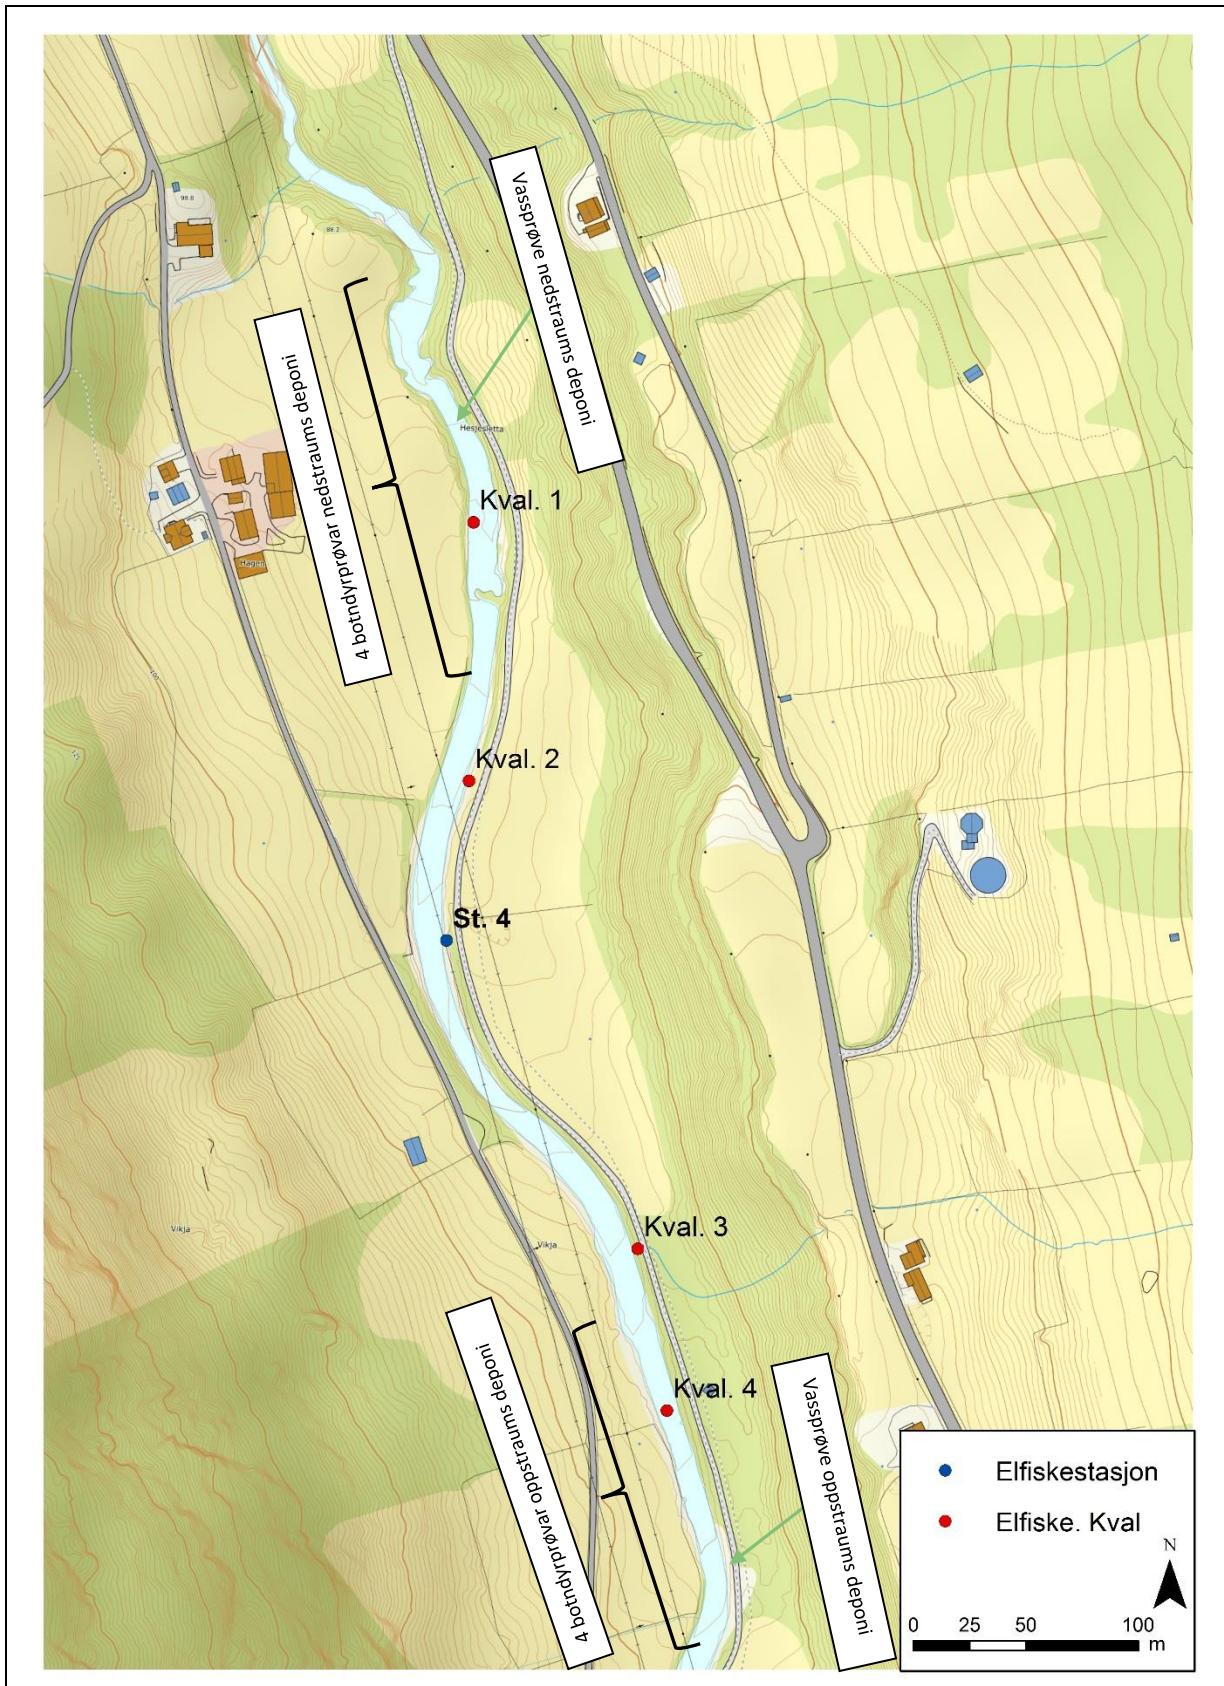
Vassprøve nedstraums deponi

4 botndyrprøvar nedstraums deponi

Hesjesletta

Kval. 1

Hagen

Kval. 2

St. 4

Vikja

Vikja

Kval. 3

4 botndyrprøvar oppstraums deponi

Kval. 4

Vassprøve oppstraums deponi

Elfiskestasjon

Elfiske. Kval

N

0 25 50 100 m